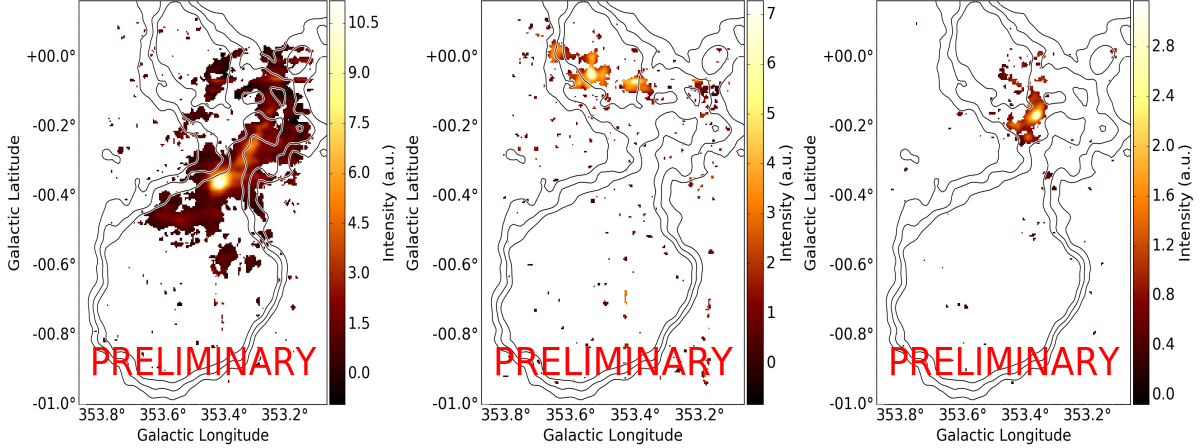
+00.0°
-00.2°
-00.4°
-00.6°
-00.8°
-01.0°
Galactic Latitude
353.8° 353.6° 353.4° 353.2°
Galactic Longitude
PRELIMINARY
10.5
9.0
7.5
6.0
4.5
3.0
1.5
0.0
Intensity (a.u.)

+00.0°
-00.2°
-00.4°
-00.6°
-00.8°
-01.0°
353.8° 353.6° 353.4° 353.2°
Galactic Longitude
PRELIMINARY
7
6
5
4
3
2
1
0
Intensity (a.u.)

+00.0°
-00.2°
-00.4°
-00.6°
-00.8°
-01.0°
Galactic Latitude
353.8° 353.6° 353.4° 353.2°
Galactic Longitude
PRELIMINARY
2.8
2.4
2.0
1.6
1.2
0.8
0.4
0.0
Intensity (a.u.)